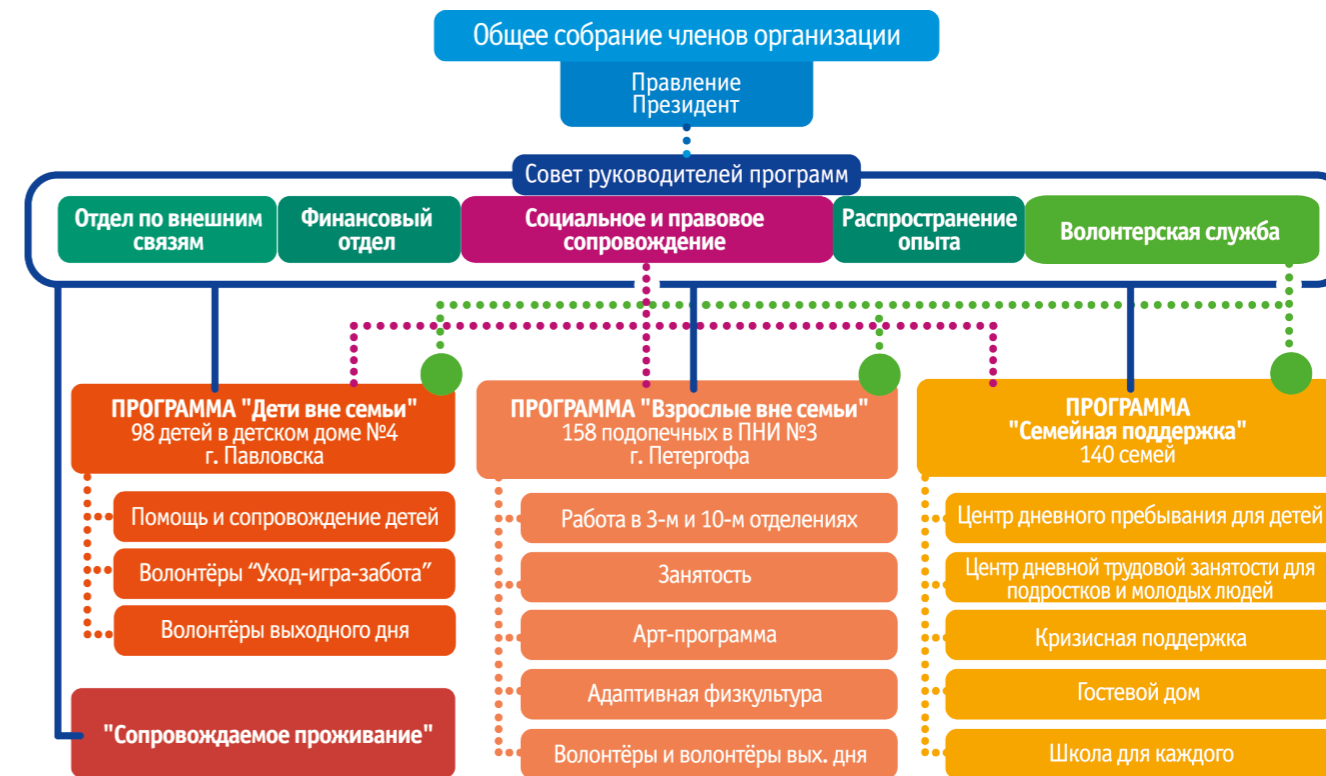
Общее собрание членов организации

Правление
Президент

Совет руководителей программ

Отдел по внешним связям

Финансовый отдел

Социальное и правовое сопровождение

Распространение опыта

Волонтерская служба

ПРОГРАММА "Дети вне семьи"
98 детей в детском доме №4
г. Павловска

Помощь и сопровождение детей

Волонтёры "Уход-игра-забота"

Волонтёры выходного дня

"Сопровождаемое проживание"

ПРОГРАММА "Взрослые вне семьи"
158 подопечных в ПНИ №3
г. Петергофа

Работа в 3-м и 10-м отделениях

Занятость

Арт-программа

Адаптивная физкультура

Волонтёры и волонтёры вых. дня

ПРОГРАММА
"Семейная поддержка"
140 семей

Центр дневного пребывания для детей

Центр дневной трудовой занятости для подростков и молодых людей

Кризисная поддержка

Гостевой дом

Школа для каждого